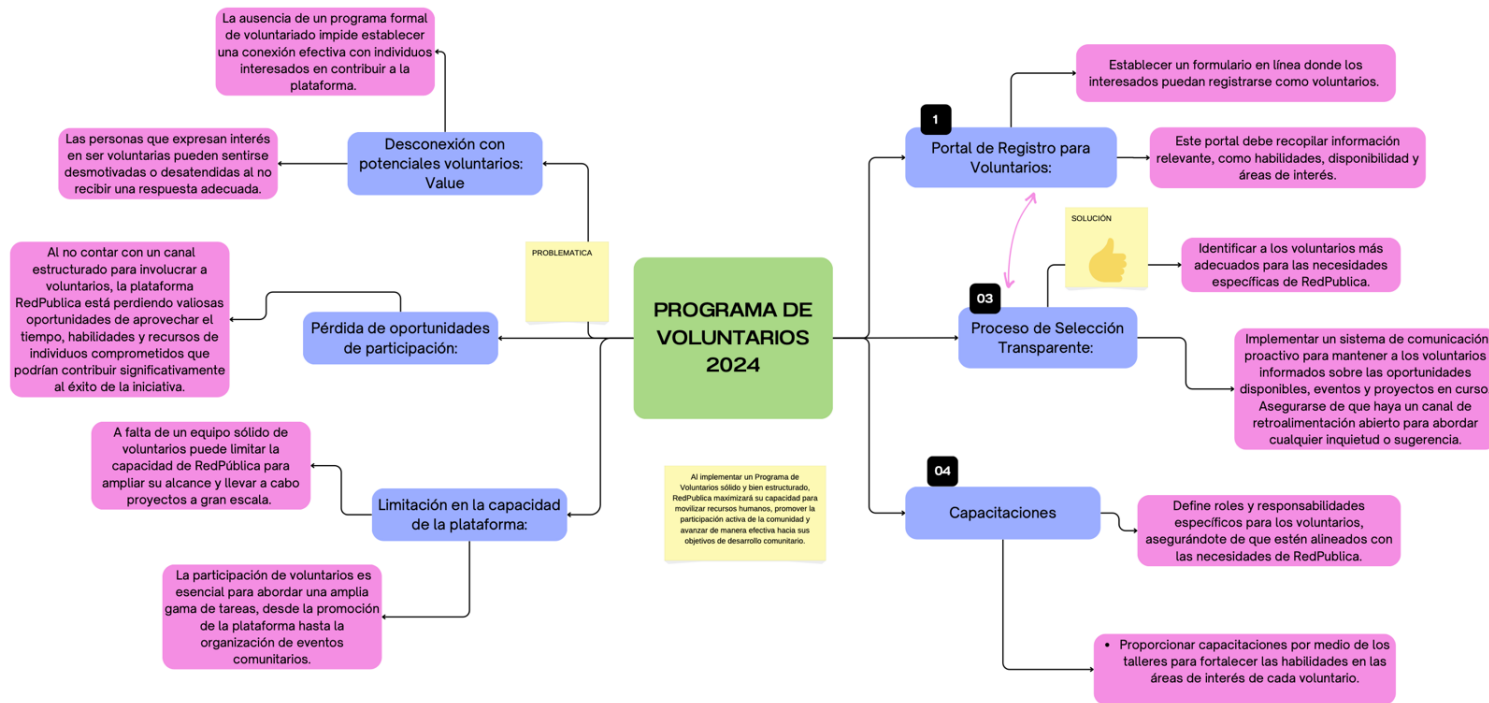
PROGRAMA DE VOLUNTARIOS 2024

PROBLEMATICA

Desconexión con potenciales voluntarios: Value

La ausencia de un programa formal de voluntariado impide establecer una conexión efectiva con individuos interesados en contribuir a la plataforma.

Las personas que expresan interés en ser voluntarias pueden sentirse desmotivadas o desatendidas al no recibir una respuesta adecuada.

Pérdida de oportunidades de participación:

Al no contar con un canal estructurado para involucrar a voluntarios, la plataforma RedPublica está perdiendo valiosas oportunidades de aprovechar el tiempo, habilidades y recursos de individuos comprometidos que podrían contribuir significativamente al éxito de la iniciativa.

Limitación en la capacidad de la plataforma:

A falta de un equipo sólido de voluntarios puede limitar la capacidad de RedPública para ampliar su alcance y llevar a cabo proyectos a gran escala.

La participación de voluntarios es esencial para abordar una amplia gama de tareas, desde la promoción de la plataforma hasta la organización de eventos comunitarios.

Al implementar un Programa de Voluntarios sólido y bien estructurado, RedPublica maximizará su capacidad para movilizar recursos humanos, promover la participación activa de la comunidad y avanzar de manera efectiva hacia sus objetivos de desarrollo comunitario.

1

Portal de Registro para Voluntarios:

Establecer un formulario en línea donde los interesados puedan registrarse como voluntarios.

Este portal debe recopilar información relevante, como habilidades, disponibilidad y áreas de interés.

SOLUCIÓN

03

Proceso de Selección Transparente:

Identificar a los voluntarios más adecuados para las necesidades específicas de RedPublica.

Implementar un sistema de comunicación proactivo para mantener a los voluntarios informados sobre las oportunidades disponibles, eventos y proyectos en curso. Asegurarse de que haya un canal de retroalimentación abierto para abordar cualquier inquietud o sugerencia.

04

Capacitaciones

Define roles y responsabilidades específicos para los voluntarios, asegurándote de que estén alineados con las necesidades de RedPublica.

• Proporcionar capacitaciones por medio de los talleres para fortalecer las habilidades en las áreas de interés de cada voluntario.